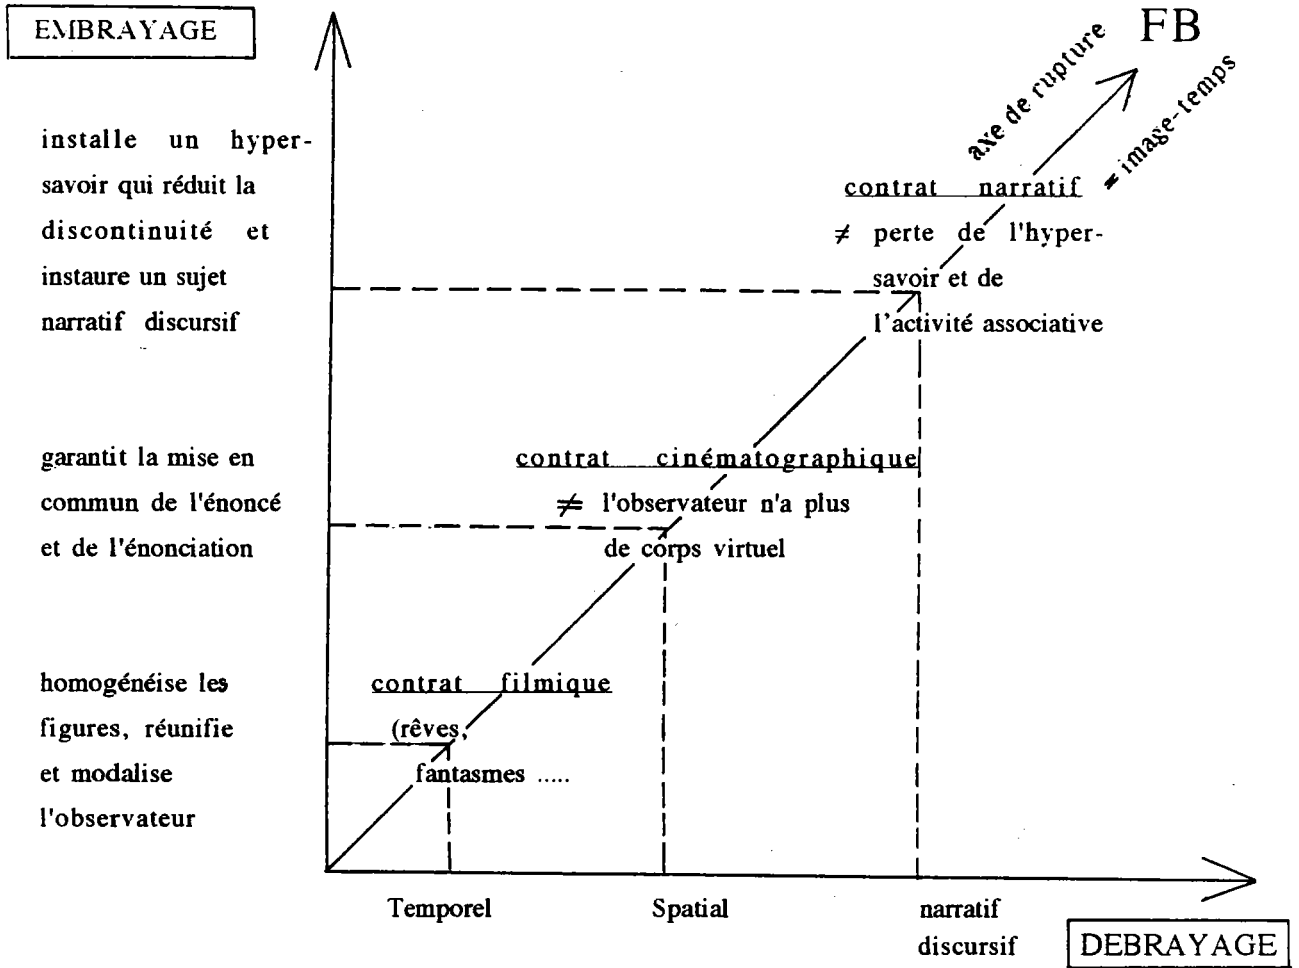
EMBRAYAGE

FB

axe de rupture

≠ image-temps

installe un hyper-savoir qui réduit la discontinuité et instaure un sujet narratif discursif

contrat narratif
≠ perte de l'hyper-savoir et de l'activité associative

garantit la mise en commun de l'énoncé et de l'énonciation

contrat cinématographique
≠ l'observateur n'a plus de corps virtuel

homogénéise les figures, réunifie et modalise l'observateur

contrat filmique
(rêves, fantasmes .....

Temporel

Spatial

narratif discursif

DEBRAYAGE